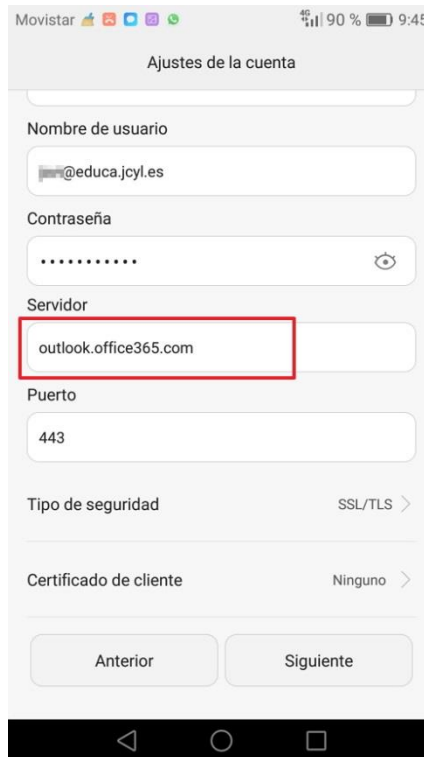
Movistar 4G 90 % 9:45

Ajustes de la cuenta

Nombre de usuario

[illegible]@educa.jcyl.es

Contraseña

............

Servidor

outlook.office365.com

Puerto

443

Tipo de seguridad SSL/TLS

Certificado de cliente Ninguno

Anterior

Siguiente